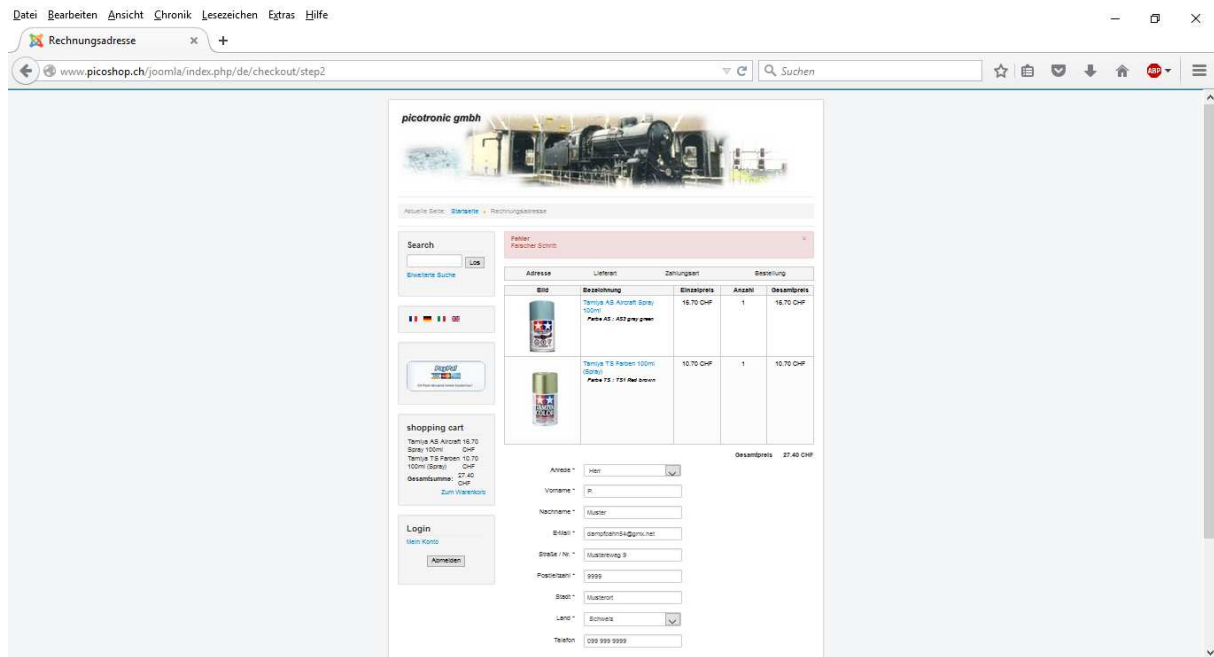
Datei Bearbeiten Ansicht Chronik Lesezeichen Extras Hilfe

Rechnungsadresse

www.picoshop.ch/joomla/index.php/de/checkout/step2

Suchen

picotronic gmbh

Aktuelle Seite: Startseite » Rechnungsadresse

Search

Los

Erweiterte Suche

shopping cart

Tamiya AS Aircraft Spray 100ml 16.70 CHF
Tamiya TS Farben 100ml (Spray) 10.70 CHF
Gesamtsumme: 27.40 CHF
Zum Warenkorb

Login
Mein Konto
Anmelden

Fehler
Falscher Schritt

| Adresse | Lieferart | Zahlungsart | Bestellung |
|---|---|---|---|

| Bild | Bezeichnung | Einzelpreis | Anzahl | Gesamtpreis |
|---|---|---|---|---|
| | Tamiya AS Aircraft Spray 100ml Farbe AS : AS3 gray green | 16.70 CHF | 1 | 16.70 CHF |
| | Tamiya TS Farben 100ml (Spray) Farbe TS : TS1 Red brown | 10.70 CHF | 1 | 10.70 CHF |

Gesamtpreis 27.40 CHF

Anrede * Herr
Vorname * P.
Nachname * Muster
E-Mail * dampfbahn54@gmx.net
Straße / Nr. * Musterweg 9
Postleitzahl * 9999
Stadt * Musterort
Land * Schweiz
Telefon 099 999 9999